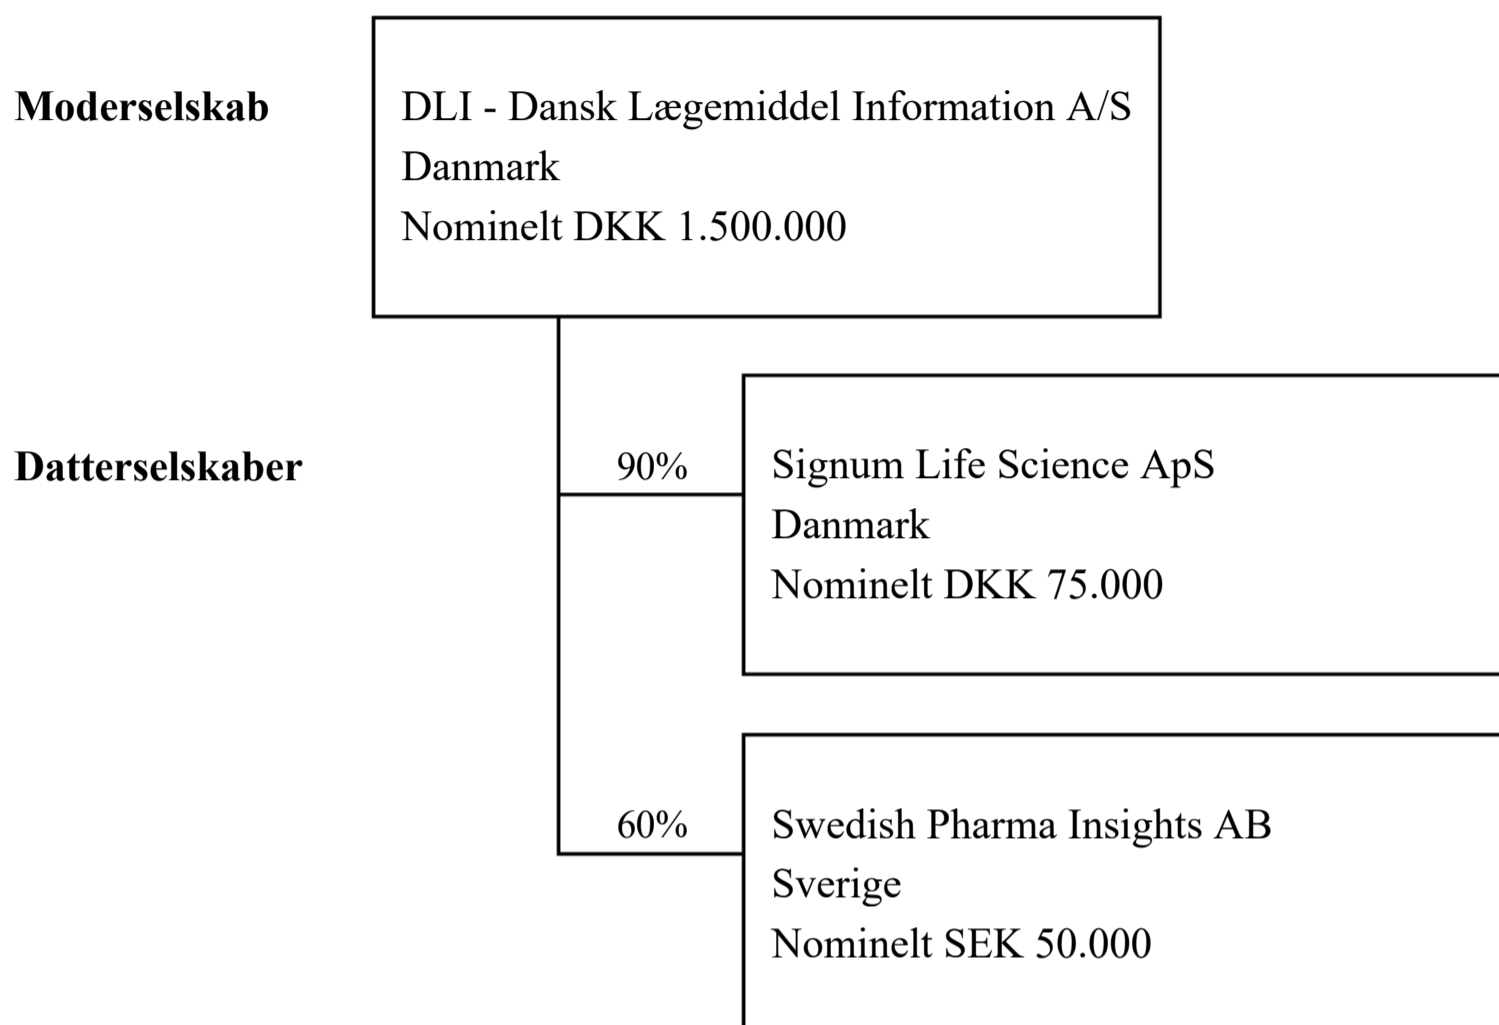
Moderselskab

DLI - Dansk Lægemiddel Information A/S
Danmark
Nominelt DKK 1.500.000

Datterselskaber

90%

Signum Life Science ApS
Danmark
Nominelt DKK 75.000

60%

Swedish Pharma Insights AB
Sverige
Nominelt SEK 50.000